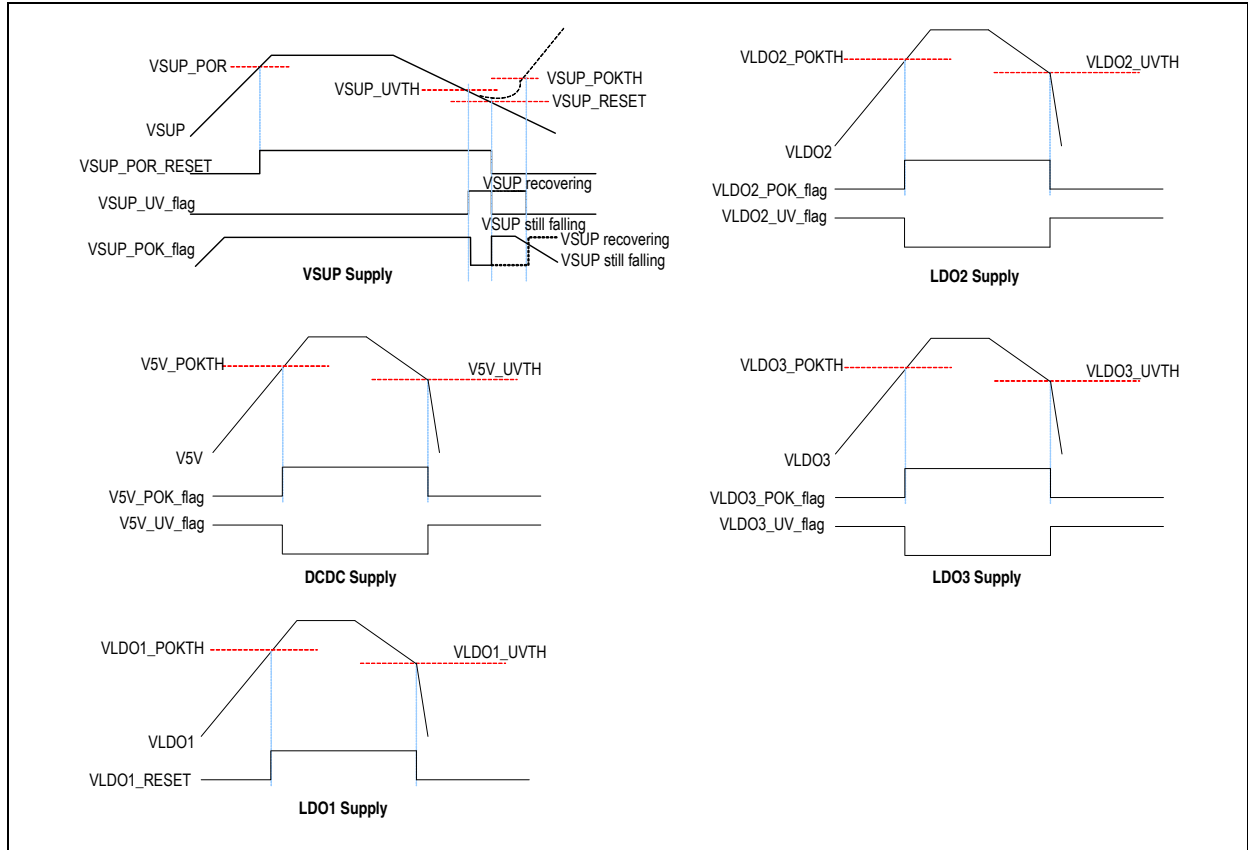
VSUP_POR
VSUP_UVTH
VSUP_POKTH
VSUP_RESET
VSUP
VSUP_POR_RESET
VSUP recovering
VSUP_UV_flag
VSUP still falling
VSUP_POK_flag
VSUP recovering
VSUP still falling
VSUP Supply

VLDO2_POKTH
VLDO2_UVTH
VLDO2
VLDO2_POK_flag
VLDO2_UV_flag
LDO2 Supply

V5V_POKTH
V5V_UVTH
V5V
V5V_POK_flag
V5V_UV_flag
DCDC Supply

VLDO3_POKTH
VLDO3_UVTH
VLDO3
VLDO3_POK_flag
VLDO3_UV_flag
LDO3 Supply

VLDO1_POKTH
VLDO1_UVTH
VLDO1
VLDO1_RESET
LDO1 Supply